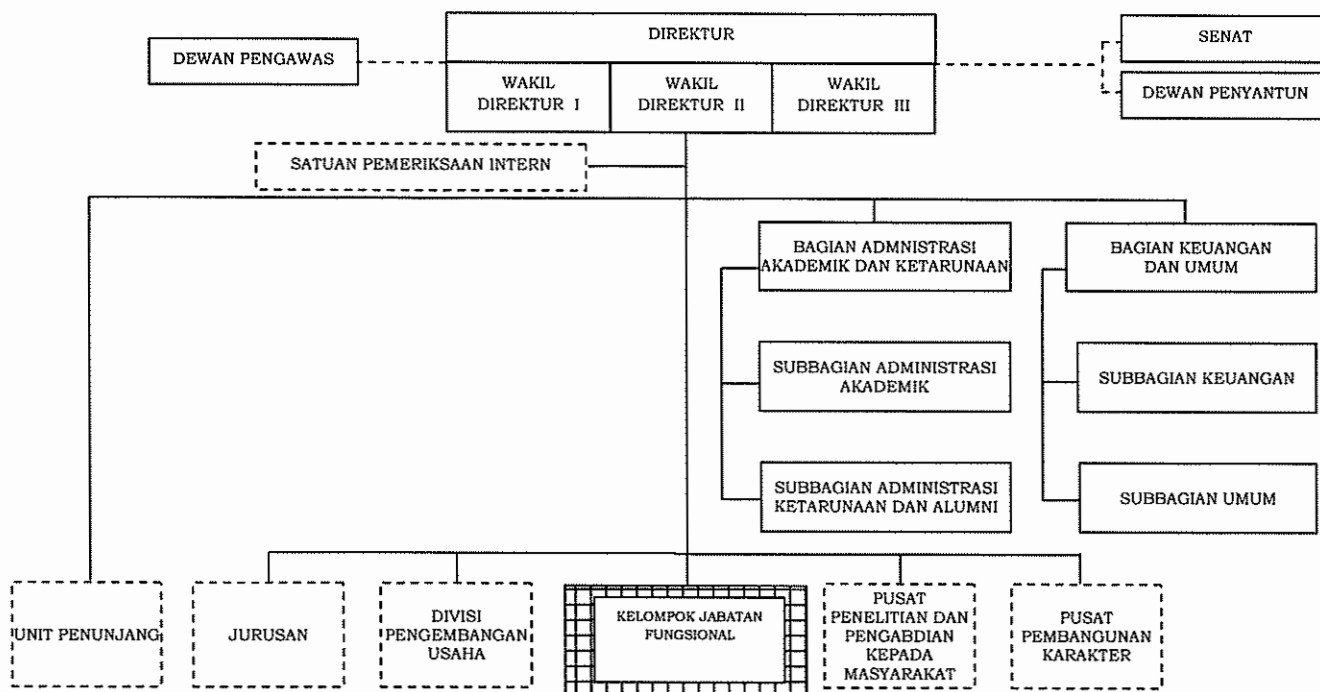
DEWAN PENGAWAS

DIREKTUR

WAKIL DIREKTUR I

WAKIL DIREKTUR II

WAKIL DIREKTUR III

SENAT

DEWAN PENYANTUN

SATUAN PEMERIKSAAN INTERN

BAGIAN ADMNISTRASI AKADEMIK DAN KETARUNAAN

SUBBAGIAN ADMINISTRASI AKADEMIK

SUBBAGIAN ADMINISTRASI KETARUNAAN DAN ALUMNI

BAGIAN KEUANGAN DAN UMUM

SUBBAGIAN KEUANGAN

SUBBAGIAN UMUM

UNIT PENUNJANG

JURUSAN

DIVISI PENGEMBANGAN USAHA

KELOMPOK JABATAN FUNGSIONAL

PUSAT PENELITIAN DAN PENGABDIAN KEPADA MASYARAKAT

PUSAT PEMBANGUNAN KARAKTER